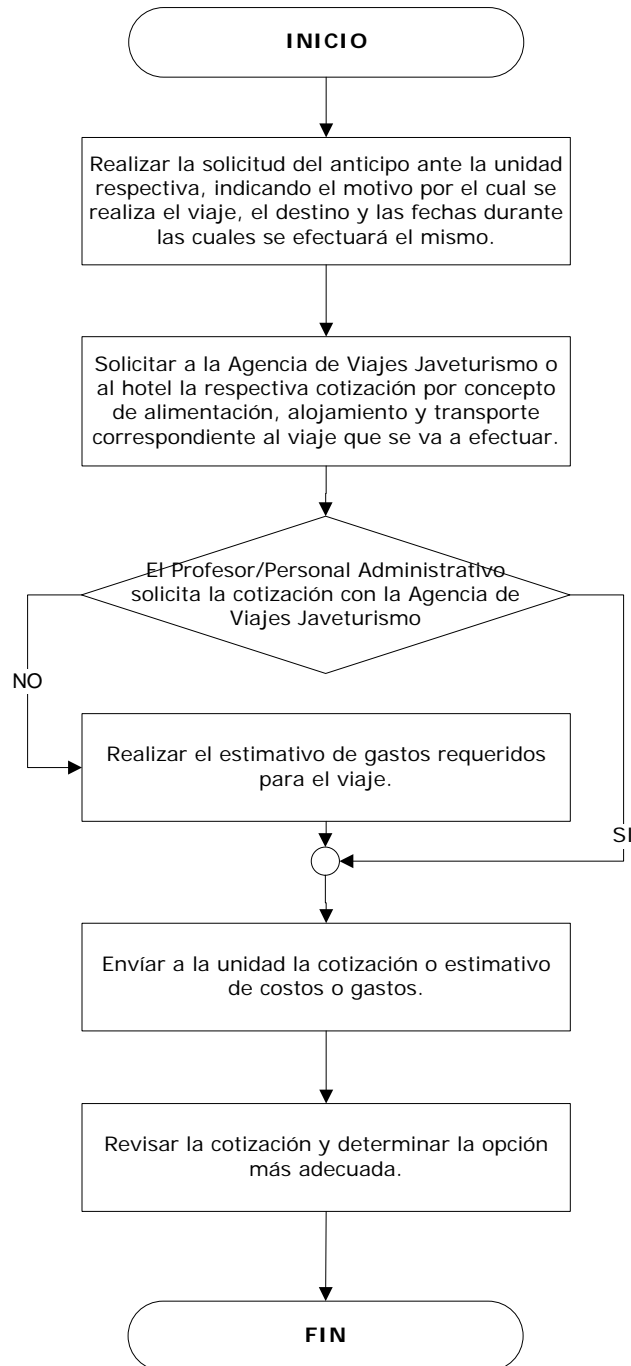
INICIO

Realizar la solicitud del anticipo ante la unidad respectiva, indicando el motivo por el cual se realiza el viaje, el destino y las fechas durante las cuales se efectuará el mismo.

Solicitar a la Agencia de Viajes Javeturismo o al hotel la respectiva cotización por concepto de alimentación, alojamiento y transporte correspondiente al viaje que se va a efectuar.

El Profesor/Personal Administrativo solicita la cotización con la Agencia de Viajes Javeturismo

NO

Realizar el estimativo de gastos requeridos para el viaje.

SI

Envíar a la unidad la cotización o estimativo de costos o gastos.

Revisar la cotización y determinar la opción más adecuada.

FIN